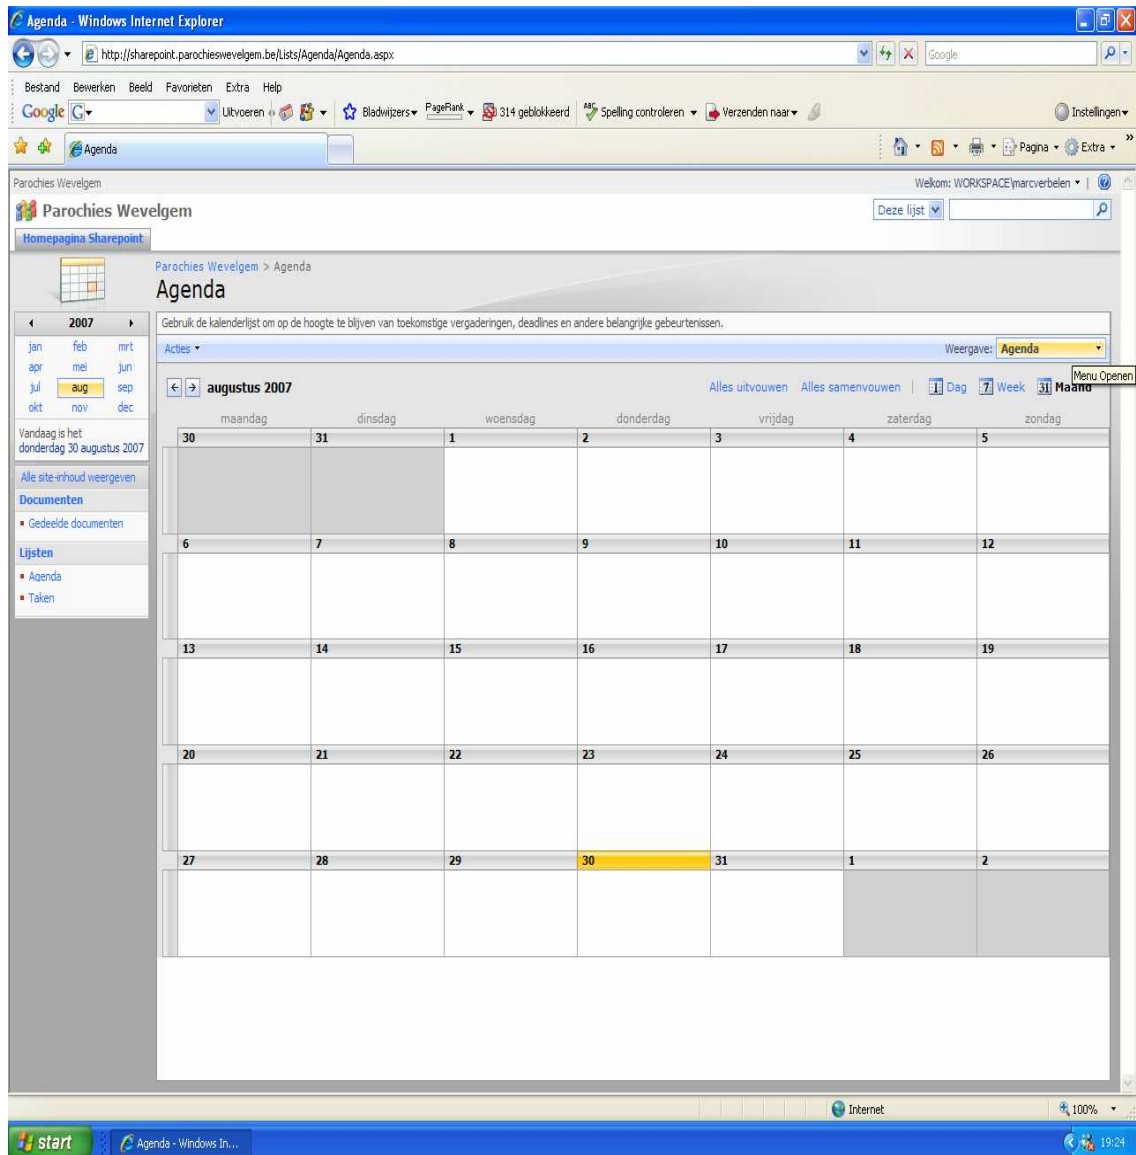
Agenda - Windows Internet Explorer

http://sharepoint.parochieswevelgem.be/Lists/Agenda/Agenda.aspx

Google

Bestand Bewerken Beeld Favorieten Extra Help

Google G Uitvoeren Bladwijzers PageRank 314 geblokkeerd Spelling controleren Verzenden naar Instellingen

Agenda

Pagina Extra

Parochies Wevelgem

Welkom: WORKSPACE\marcverbelen

Parochies Wevelgem

Deze lijst

Homepagina Sharepoint

Parochies Wevelgem > Agenda

Agenda

2007

| jan | feb | mrt |
|---|---|---|
| apr | mei | jun |
| jul | aug | sep |
| okt | nov | dec |

Vandaag is het donderdag 30 augustus 2007

Alle site-inhoud weergeven

Documenten

Gedeelde documenten

Lijsten

Agenda

Taken

Gebruik de kalenderlijst om op de hoogte te blijven van toekomstige vergaderingen, deadlines en andere belangrijke gebeurtenissen.

Acties

Weergave: Agenda

Menu Openen

augustus 2007

Alles uitvouwen Alles samenvouwen 1 Dag 7 Week 31 Maand

| maandag | dinsdag | woensdag | donderdag | vrijdag | zaterdag | zondag |
|---|---|---|---|---|---|---|
| 30 | 31 | 1 | 2 | 3 | 4 | 5 |
| 6 | 7 | 8 | 9 | 10 | 11 | 12 |
| 13 | 14 | 15 | 16 | 17 | 18 | 19 |
| 20 | 21 | 22 | 23 | 24 | 25 | 26 |
| 27 | 28 | 29 | 30 | 31 | 1 | 2 |

Internet

100%

start

Agenda - Windows In...

19:24